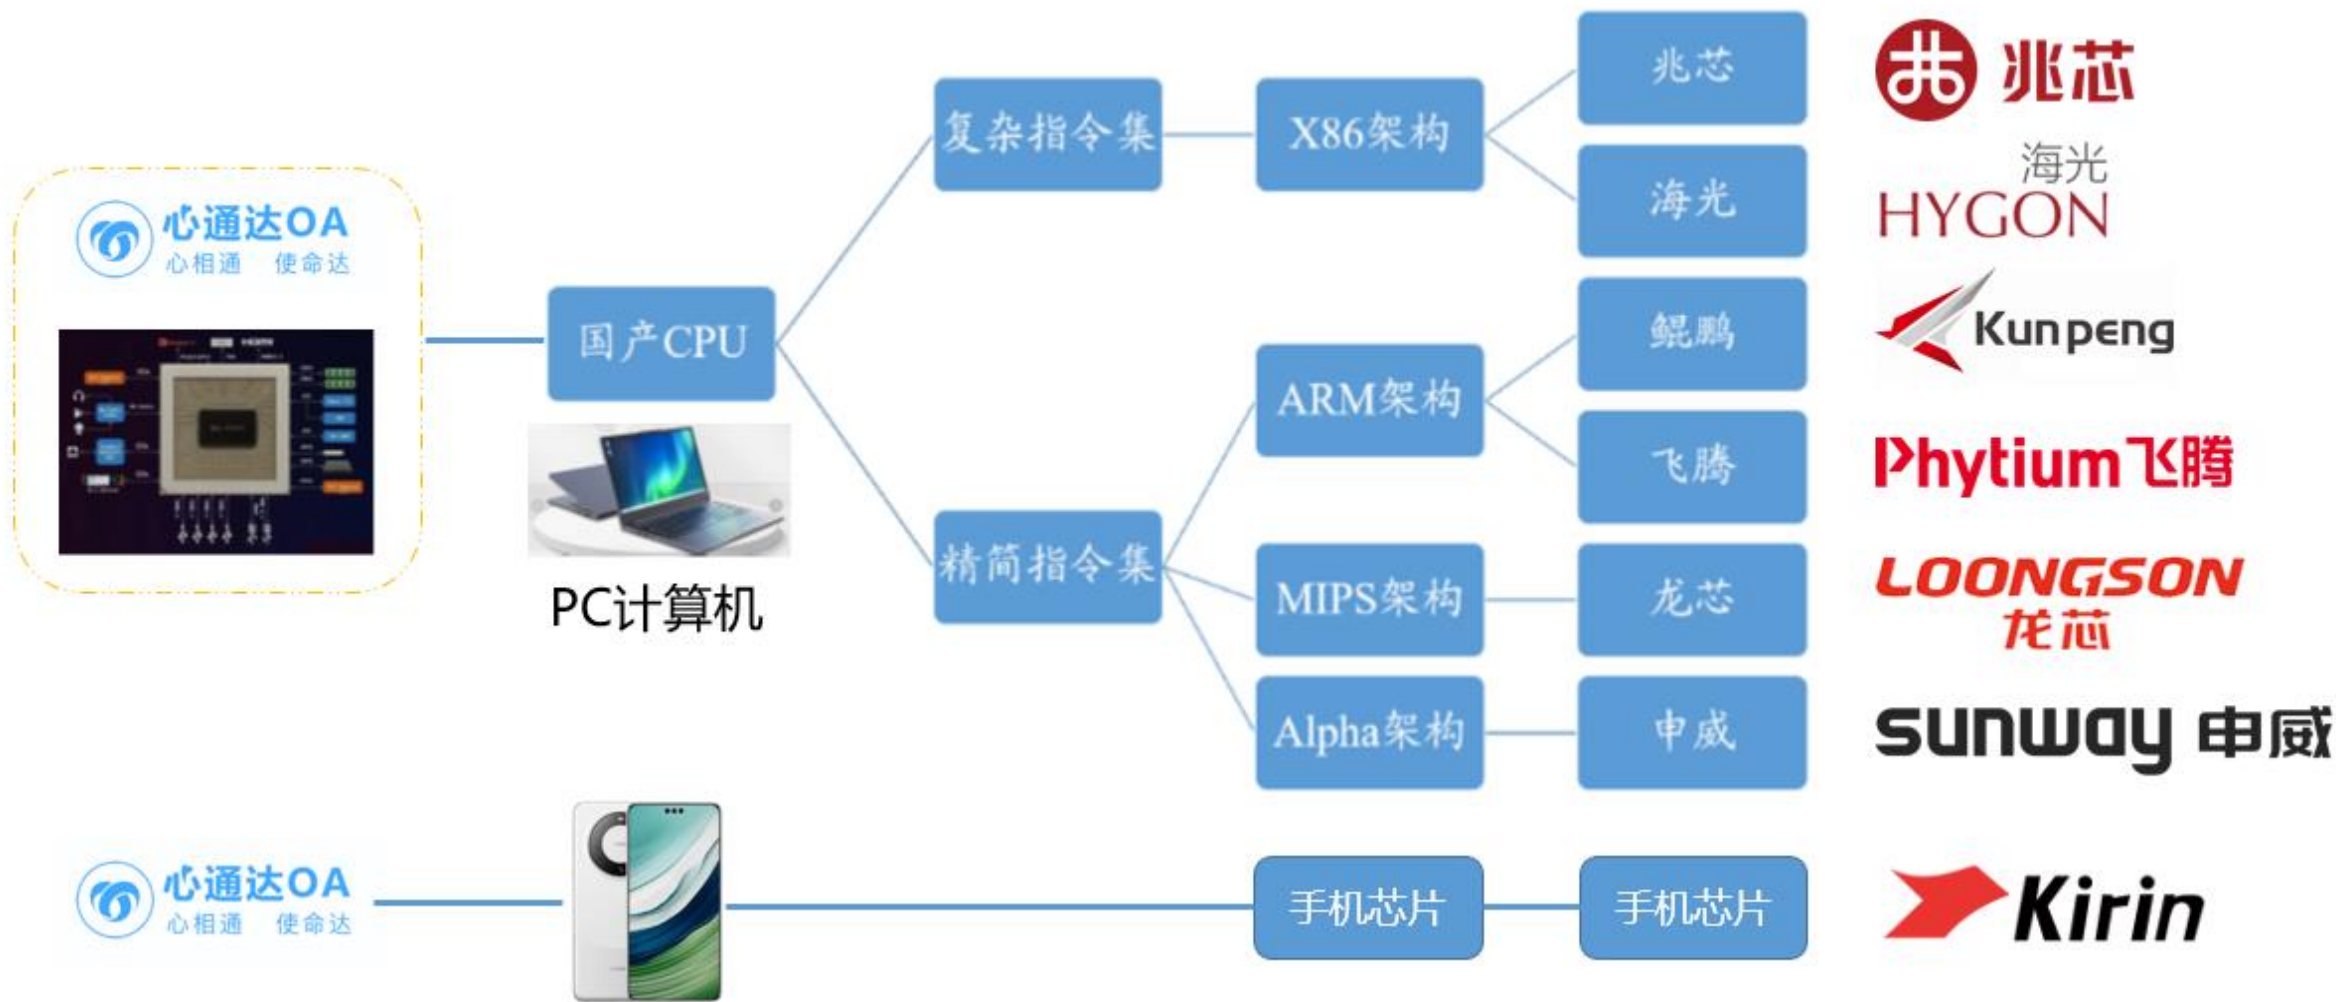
心通达OA
心相通 使命达

国产CPU

PC计算机

复杂指令集

X86架构

兆芯

海光

精简指令集

ARM架构

鲲鹏

飞腾

MIPS架构

龙芯

Alpha架构

申威

兆芯

海光
HYGON

Kunpeng

Phytium飞腾

LOONGSON
龙芯

sunway 申威

心通达OA
心相通 使命达

手机芯片

手机芯片

Kirin